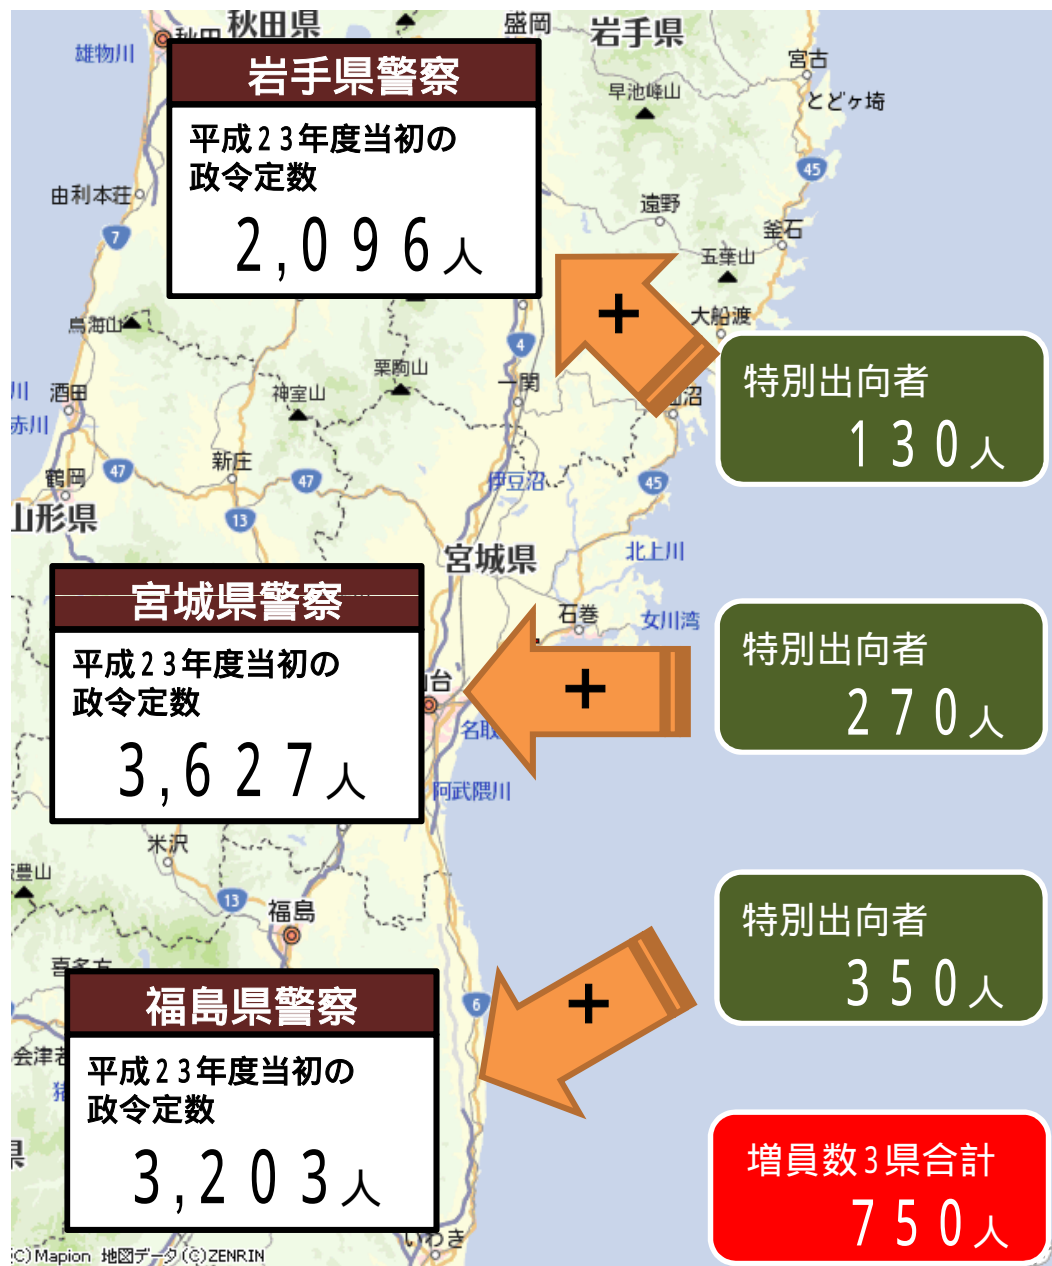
秋田県
盛岡
岩手県
雄物川
宮古
早池峰山
とどヶ埼
由利本荘
遠野
釜石
五葉山
大船渡
鳥海山
栗駒山
一関
神室山
酒田
赤川
新庄
鶴岡
伊豆沼
山形県
宮城県
北上川
石巻
女川湾
名取
阿武隈川
米沢
福島
いわき
会津若
(C)Mapion 地図データ(C)ZENRIN

岩手県警察
平成２３年度当初の政令定数
２，０９６人

宮城県警察
平成２３年度当初の政令定数
３，６２７人

福島県警察
平成２３年度当初の政令定数
３，２０３人

＋
特別出向者
１３０人

＋
特別出向者
２７０人

＋
特別出向者
３５０人

増員数３県合計
７５０人